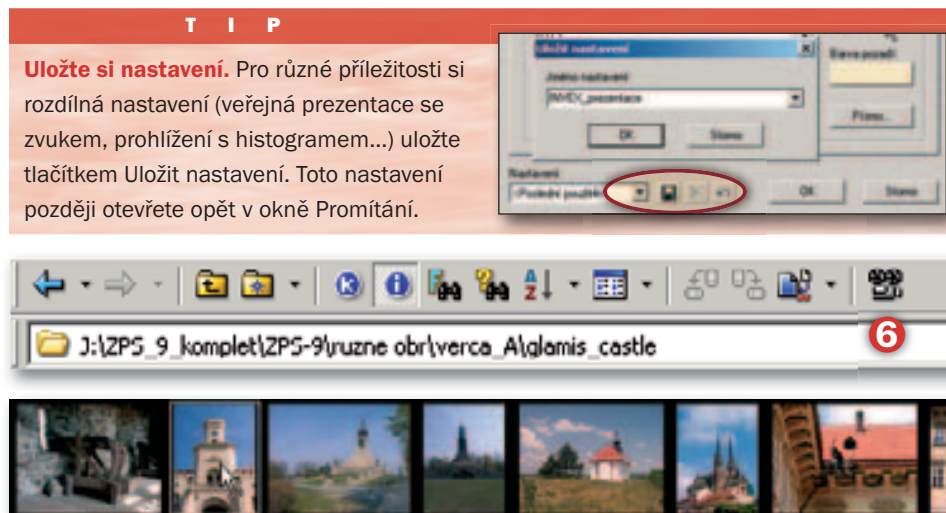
T I P

**Uložte si nastavení.** Pro různé příležitosti si rozdílná nastavení (veřejná prezentace se zvukem, prohlížení s histogramem...) uložte tlačítkem Uložit nastavení. Toto nastavení později otevřete opět v okně Promítání.

Uložit nastavení

Jméno nastavení

INVEX_prezentace

OK

Storno

Barva pozadí

Písmo...

Nastavení

(Poslední použité)

OK

Storno

J:\ZPS_9_komplet\ZPS-9\ruzne obr\verca_A\glamis_castle

6